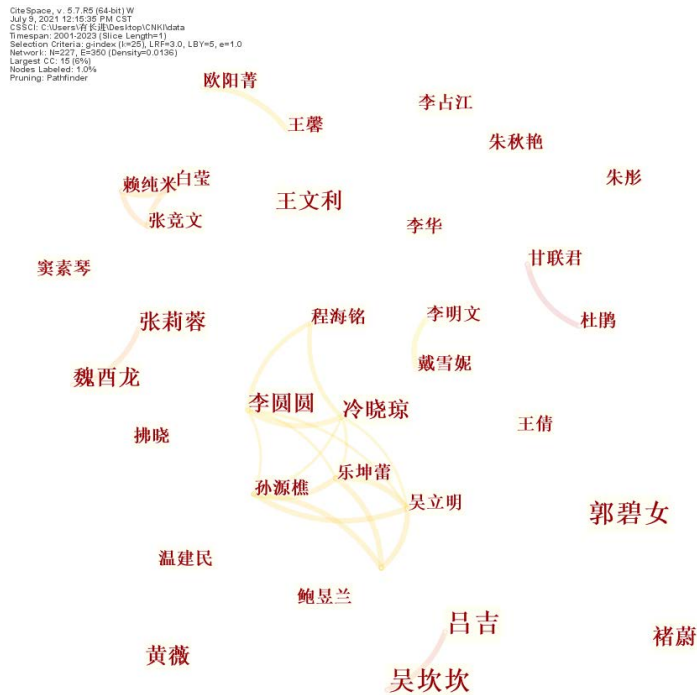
CiteSpace, v. 5.7.R5 (64-bit) W
July 9, 2021 12:15:35 PM CST
CSSCI: C:\Users\肖长进\Desktop\CNKI\data
Timespan: 2001-2023 (Slice Length=1)
Selection Criteria: g-index (k=25), LRF=3.0, LBY=5, e=1.0
Network: N=227, E=350 (Density=0.0136)
Largest CC: 15 (6%)
Nodes Labeled: 1.0%
Pruning: Pathfinder

欧阳菁
王馨
李占江
朱秋艳
朱彤
赖纯米
白莹
张竞文
王文利
李华
甘联君
窦素琴
张莉蓉
程海铭
李明文
杜鹏
戴雪妮
魏西龙
李圆圆
冷晓琼
王倩
挑晓
乐坤蕾
孙源樵
吴立明
郭碧女
温建民
鲍昱兰
吕吉
褚蔚
黄薇
吴坎坎